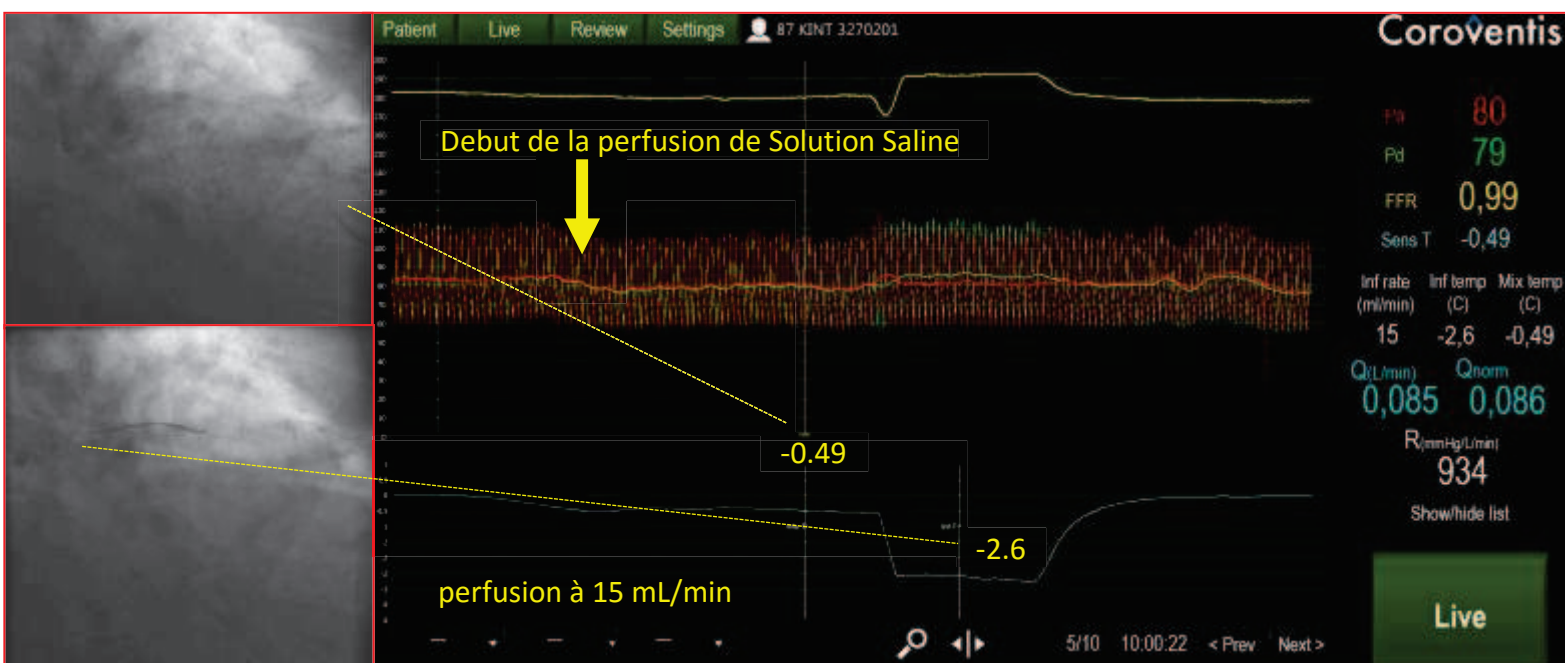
Patient Live Review Settings 87 KINT 3270201

Coroventis

Debut de la perfusion de Solution Saline

Pa 80
Pd 79
FFR 0,99
Sens T -0,49

| Inf rate (ml/min) | Inf temp (C) | Mix temp (C) |
|---|---|---|
| 15 | -2,6 | -0,49 |

Q(L/min) 0,085
Qnorm 0,086

R(mmHg/L/min) 934

Show/hide list

-0.49

-2.6

perfusion à 15 mL/min

5/10 10:00:22 < Prev Next >

Live